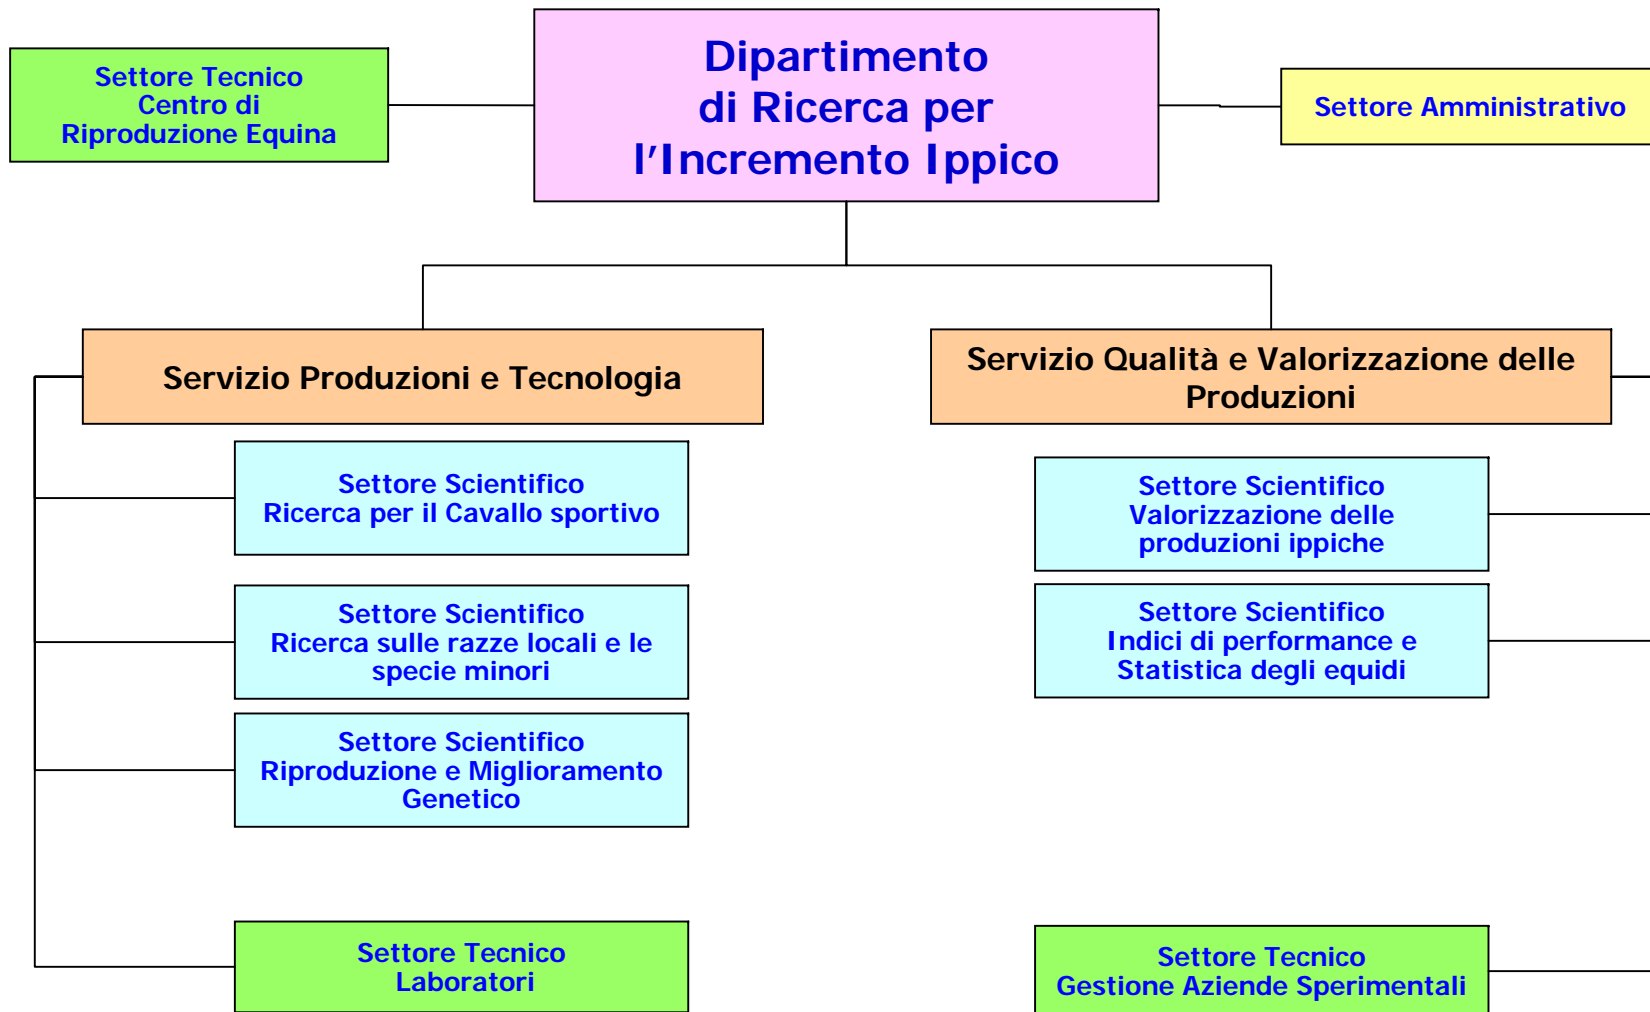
Settore Tecnico
Centro di
Riproduzione Equina

Dipartimento
di Ricerca per
l'Incremento Ippico

Settore Amministrativo

Servizio Produzioni e Tecnologia

Servizio Qualità e Valorizzazione delle Produzioni

Settore Scientifico
Ricerca per il Cavallo sportivo

Settore Scientifico
Ricerca sulle razze locali e le specie minori

Settore Scientifico
Riproduzione e Miglioramento Genetico

Settore Tecnico
Laboratori

Settore Scientifico
Valorizzazione delle produzioni ippiche

Settore Scientifico
Indici di performance e Statistica degli equidi

Settore Tecnico
Gestione Aziende Sperimentali